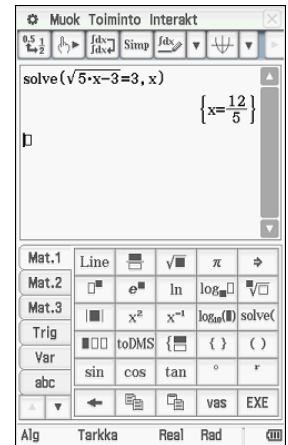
Muok Toiminto Interakt

Simp

solve$(\sqrt{5\cdot x-3}=3, x)$

$\{x=\frac{12}{5}\}$

| Mat.1 | Line | | $\sqrt{\blacksquare}$ | $\pi$ | ⇒ |
|---|---|---|---|---|---|
| Mat.2 | $\square^{\blacksquare}$ | $e^{\blacksquare}$ | ln | $\log_{\blacksquare}\square$ | $\sqrt[\square]{\square}$ |
| Mat.3 | $\lvert\blacksquare\rvert$ | $x^2$ | $x^{-1}$ | $\log_{10}(\blacksquare)$ | solve( |
| Trig | | toDMS | { | { } | ( ) |
| Var | sin | cos | tan | ° | r |
| abc | ← | | | vas | EXE |

Alg Tarkka Real Rad